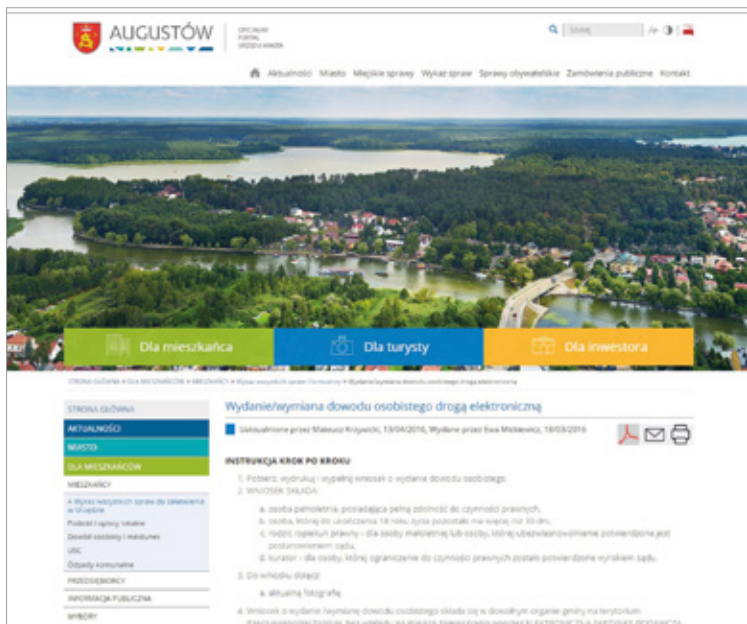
AUGUSTÓW

OFICJALNY PORTAL URZĘDU MIASTA

Szukaj

Aktualności Miasto Miejskie sprawy Wykaz spraw Sprawy obywatelskie Zamówienia publiczne Kontakt

Dla mieszkańca

Dla turysty

Dla inwestora

STRONA GŁÓWNA » DLA MIESZKAŃCÓW » MIESZKAŃCY » Wykaz wszystkich spraw (formularze) » Wydanie/wymiana dowodu osobistego drogą elektroniczną

STRONA GŁÓWNA

AKTUALNOŚCI

MIASTO

DLA MIESZKAŃCÓW

MIESZKAŃCY

» Wykaz wszystkich spraw do załatwienia w Urzędzie

Podatki i opłaty lokalne

Dowód osobisty i meldunek

USC

Odpady komunalne

PRZEDSIĘBIORCY

INFORMACJA PUBLICZNA

WYBORY

Wydanie/wymiana dowodu osobistego drogą elektroniczną

Uaktualnione przez Mateusz Krzywicki, 13/04/2016, Wydane przez Ewa Miśkiewicz, 16/03/2016

INSTRUKCJA KROK PO KROKU

1. Pobierz, wydrukuj i wypełnij wniosek o wydanie dowodu osobistego.
2. WNIOSEK SKŁADA:

a. osoba pełnoletnia, posiadająca pełną zdolność do czynności prawnych,
b. osoba, której do ukończenia 18 roku życia pozostało nie więcej niż 30 dni,
c. rodzic, opiekun prawny - dla osoby małoletniej lub osoby, której ubezwłasnowolnienie potwierdzone jest postanowieniem sądu,
d. kurator - dla osoby, której ograniczenie do czynności prawnych zostało potwierdzone wyrokiem sądu.

3. Do wniosku dołącz:

a. aktualną fotografię

4. Wniosek o wydanie /wymianę dowodu osobistego składa się w dowolnym organie gminy na terytorium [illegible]